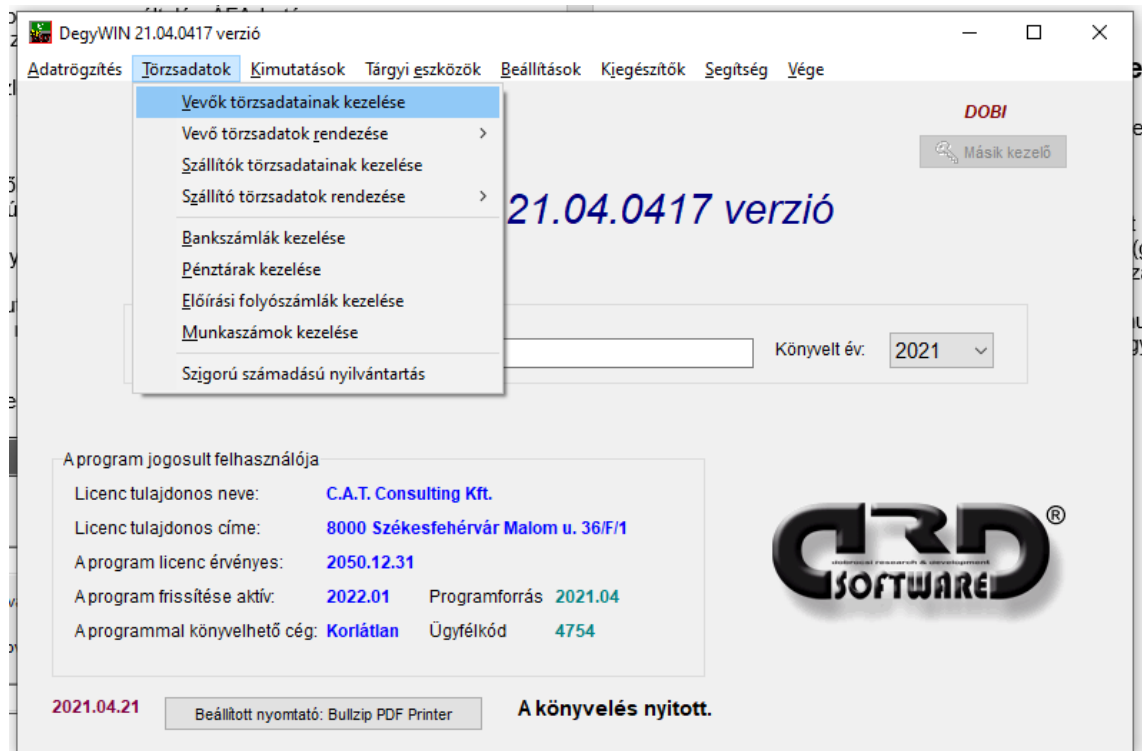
DegyWIN 21.04.0417 verzió

Adatrögzítés Törzsadatok Kimutatások Tárgyi eszközök Beállítások Kiegészítők Segítség Vége

Vevők törzsadatainak kezelése
Vevő törzsadatok rendezése >
Szállítók törzsadatainak kezelése
Szállító törzsadatok rendezése >
Bankszámlák kezelése
Pénztárak kezelése
Előírási folyószámlák kezelése
Munkaszámok kezelése
Szigorú számadású nyilvántartás

DOBI

Másik kezelő

21.04.0417 verzió

Könyvelt év: 2021

A program jogosult felhasználója

| | | | |
|---|---|---|---|
| Licenc tulajdonos neve: | C.A.T. Consulting Kft. | | |
| Licenc tulajdonos címe: | 8000 Székesfehérvár Malom u. 36/F/1 | | |
| A program licenc érvényes: | 2050.12.31 | | |
| A program frissítése aktív: | 2022.01 | Programforrás | 2021.04 |
| A programmal könyvelhető cég: | Korlátlan | Ügyfélkód | 4754 |

DRD® debrecal research & development SOFTWARE

2021.04.21 Beállított nyomtató: Bullzip PDF Printer A könyvelés nyitott.